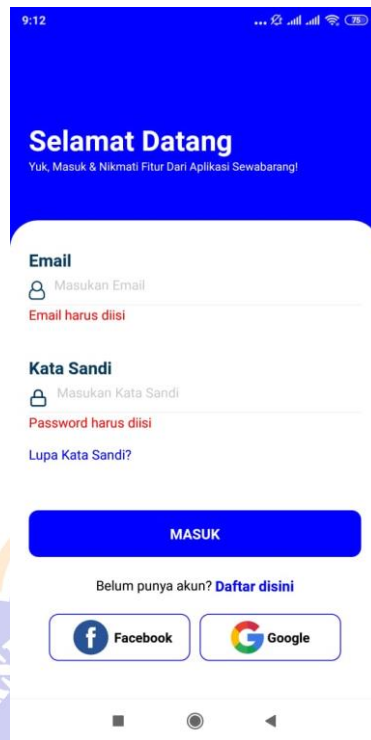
9:12 76

Selamat Datang
Yuk, Masuk & Nikmati Fitur Dari Aplikasi Sewabarang!

Email
Masukan Email
Email harus diisi

Kata Sandi
Masukan Kata Sandi
Password harus diisi

Lupa Kata Sandi?

MASUK

Belum punya akun? Daftar disini

Facebook
Google